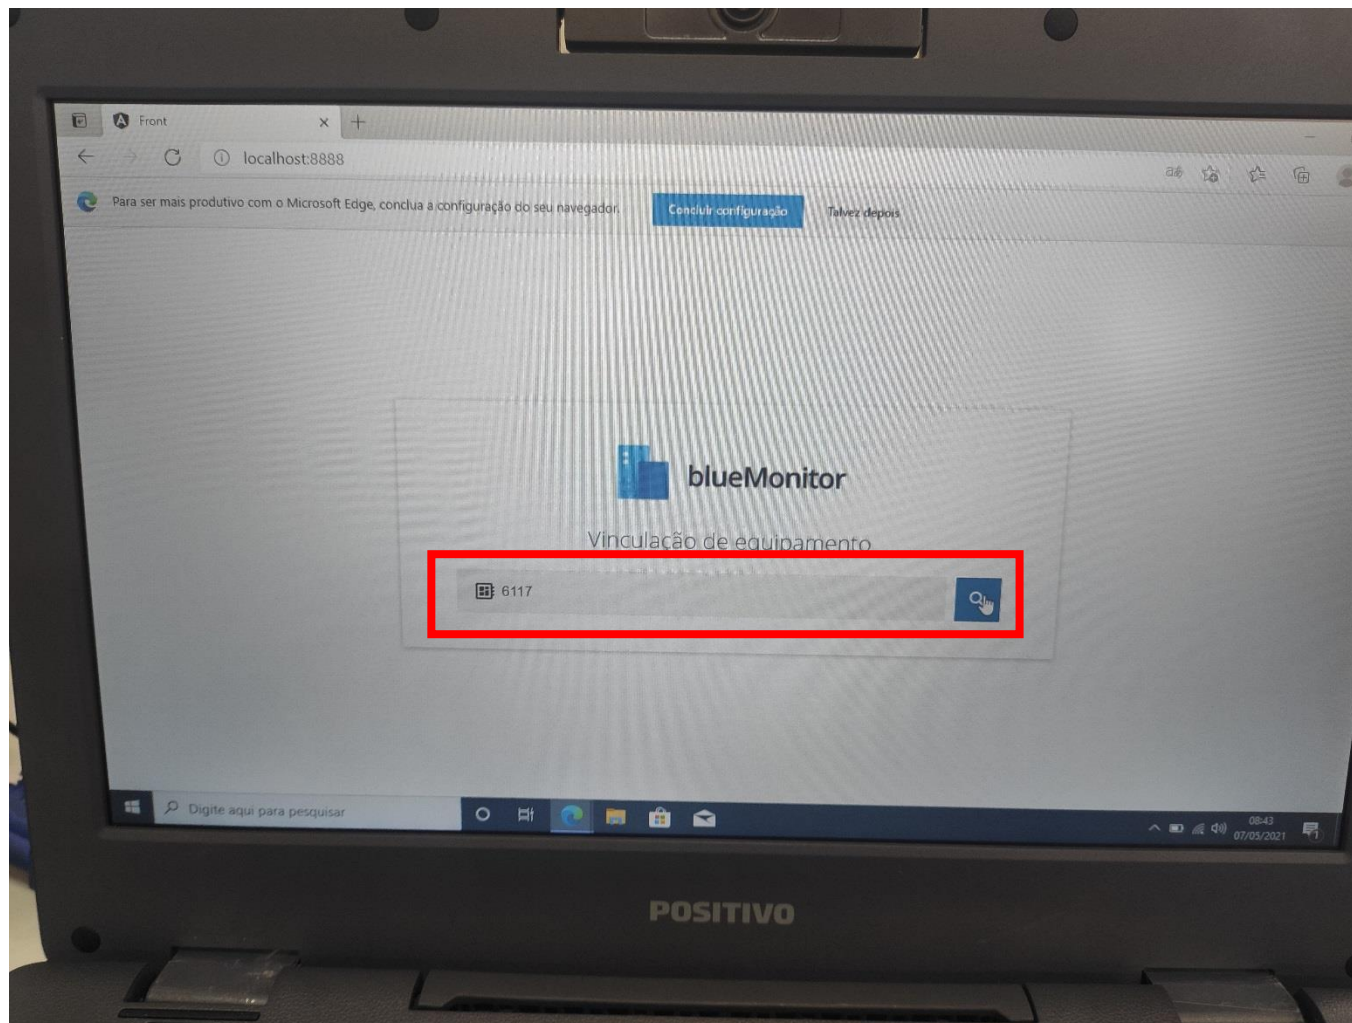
Front

localhost:8888

Para ser mais produtivo com o Microsoft Edge, conclua a configuração do seu navegador.

Concluir configuração

Talvez depois

blueMonitor

Vinculação de equipamento

6117

Digite aqui para pesquisar

08:43
07/05/2021

POSITIVO